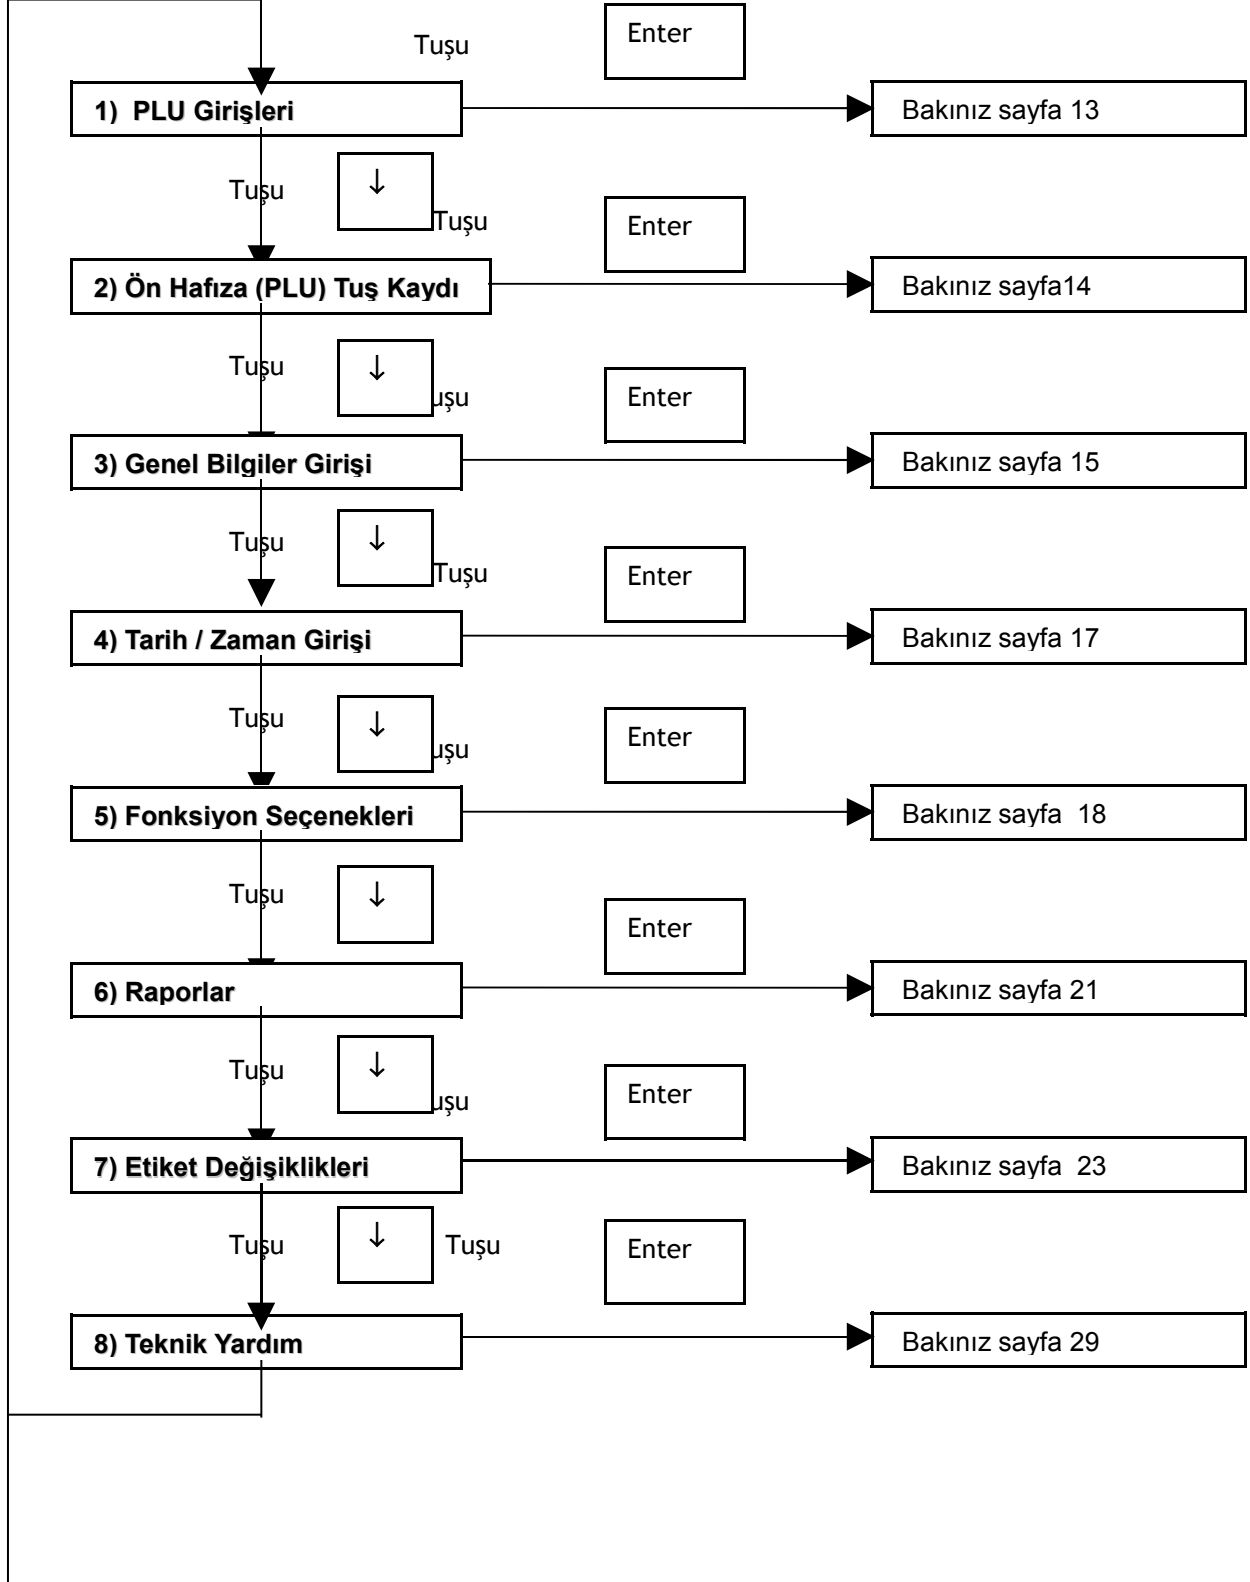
Tuşu

Enter

1) PLU Girişleri

Bakınız sayfa 13

Tuşu

↓

Tuşu

Enter

2) Ön Hafıza (PLU) Tuş Kaydı

Bakınız sayfa14

Tuşu

↓

uşu

Enter

3) Genel Bilgiler Girişi

Bakınız sayfa 15

Tuşu

↓

Tuşu

Enter

4) Tarih / Zaman Girişi

Bakınız sayfa 17

Tuşu

↓

uşu

Enter

5) Fonksiyon Seçenekleri

Bakınız sayfa 18

Tuşu

↓

Enter

6) Raporlar

Bakınız sayfa 21

Tuşu

↓

uşu

Enter

7) Etiket Değişiklikleri

Bakınız sayfa 23

Tuşu

↓

Tuşu

Enter

8) Teknik Yardım

Bakınız sayfa 29